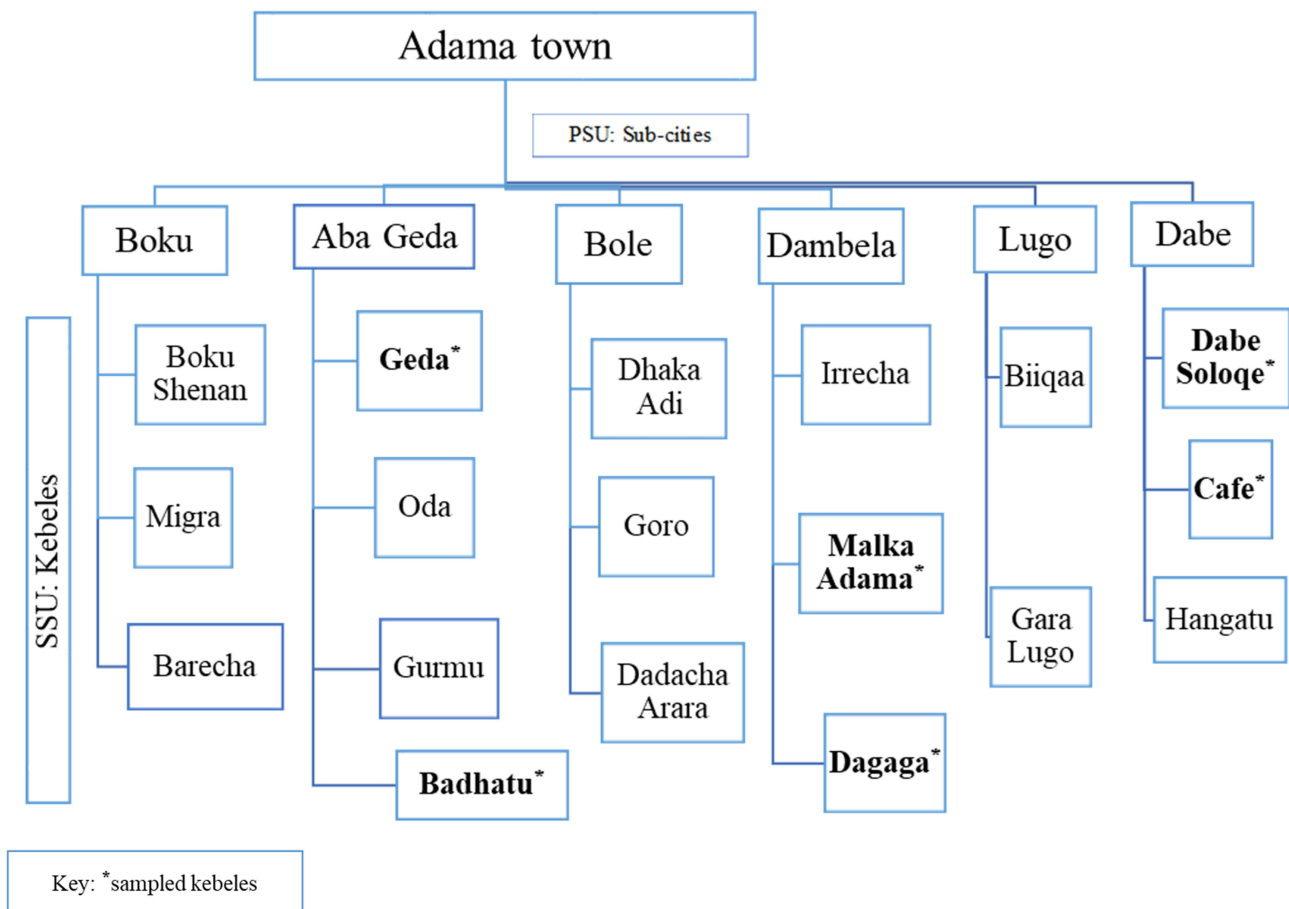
Adama town

PSU: Sub-cities

Boku

Boku Shenan

Migra

Barecha

Aba Geda

**Geda***

Oda

Gurmu

**Badhatu***

Bole

Dhaka Adi

Goro

Dadacha Arara

Dambela

Irrecha

**Malka Adama***

**Dagaga***

Lugo

Biiqaa

Gara Lugo

Dabe

**Dabe Soloqe***

**Cafe***

Hangatu

SSU: Kebeles

Key: *sampled kebeles